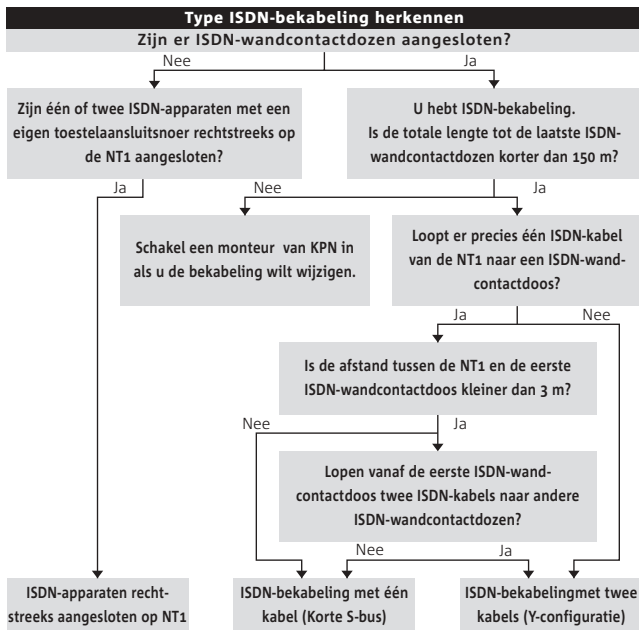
Type ISDN-bekabeling herkennen

Zijn er ISDN-wandcontactdozen aangesloten?

Nee

Ja

Zijn één of twee ISDN-apparaten met een eigen toestelaansluitsnoer rechtstreeks op de NT1 aangesloten?

U hebt ISDN-bekabeling. Is de totale lengte tot de laatste ISDN-wandcontactdozen korter dan 150 m?

Ja

Nee

Ja

Schakel een monteur van KPN in als u de bekabeling wilt wijzigen.

Loopt er precies één ISDN-kabel van de NT1 naar een ISDN-wandcontactdoos?

Ja

Nee

Is de afstand tussen de NT1 en de eerste ISDN-wandcontactdoos kleiner dan 3 m?

Nee

Ja

Lopen vanaf de eerste ISDN-wandcontactdoos twee ISDN-kabels naar andere ISDN-wandcontactdozen?

Nee

Ja

ISDN-apparaten rechtstreeks aangesloten op NT1

ISDN-bekabeling met één kabel (Korte S-bus)

ISDN-bekabelingmet twee kabels (Y-configuratie)